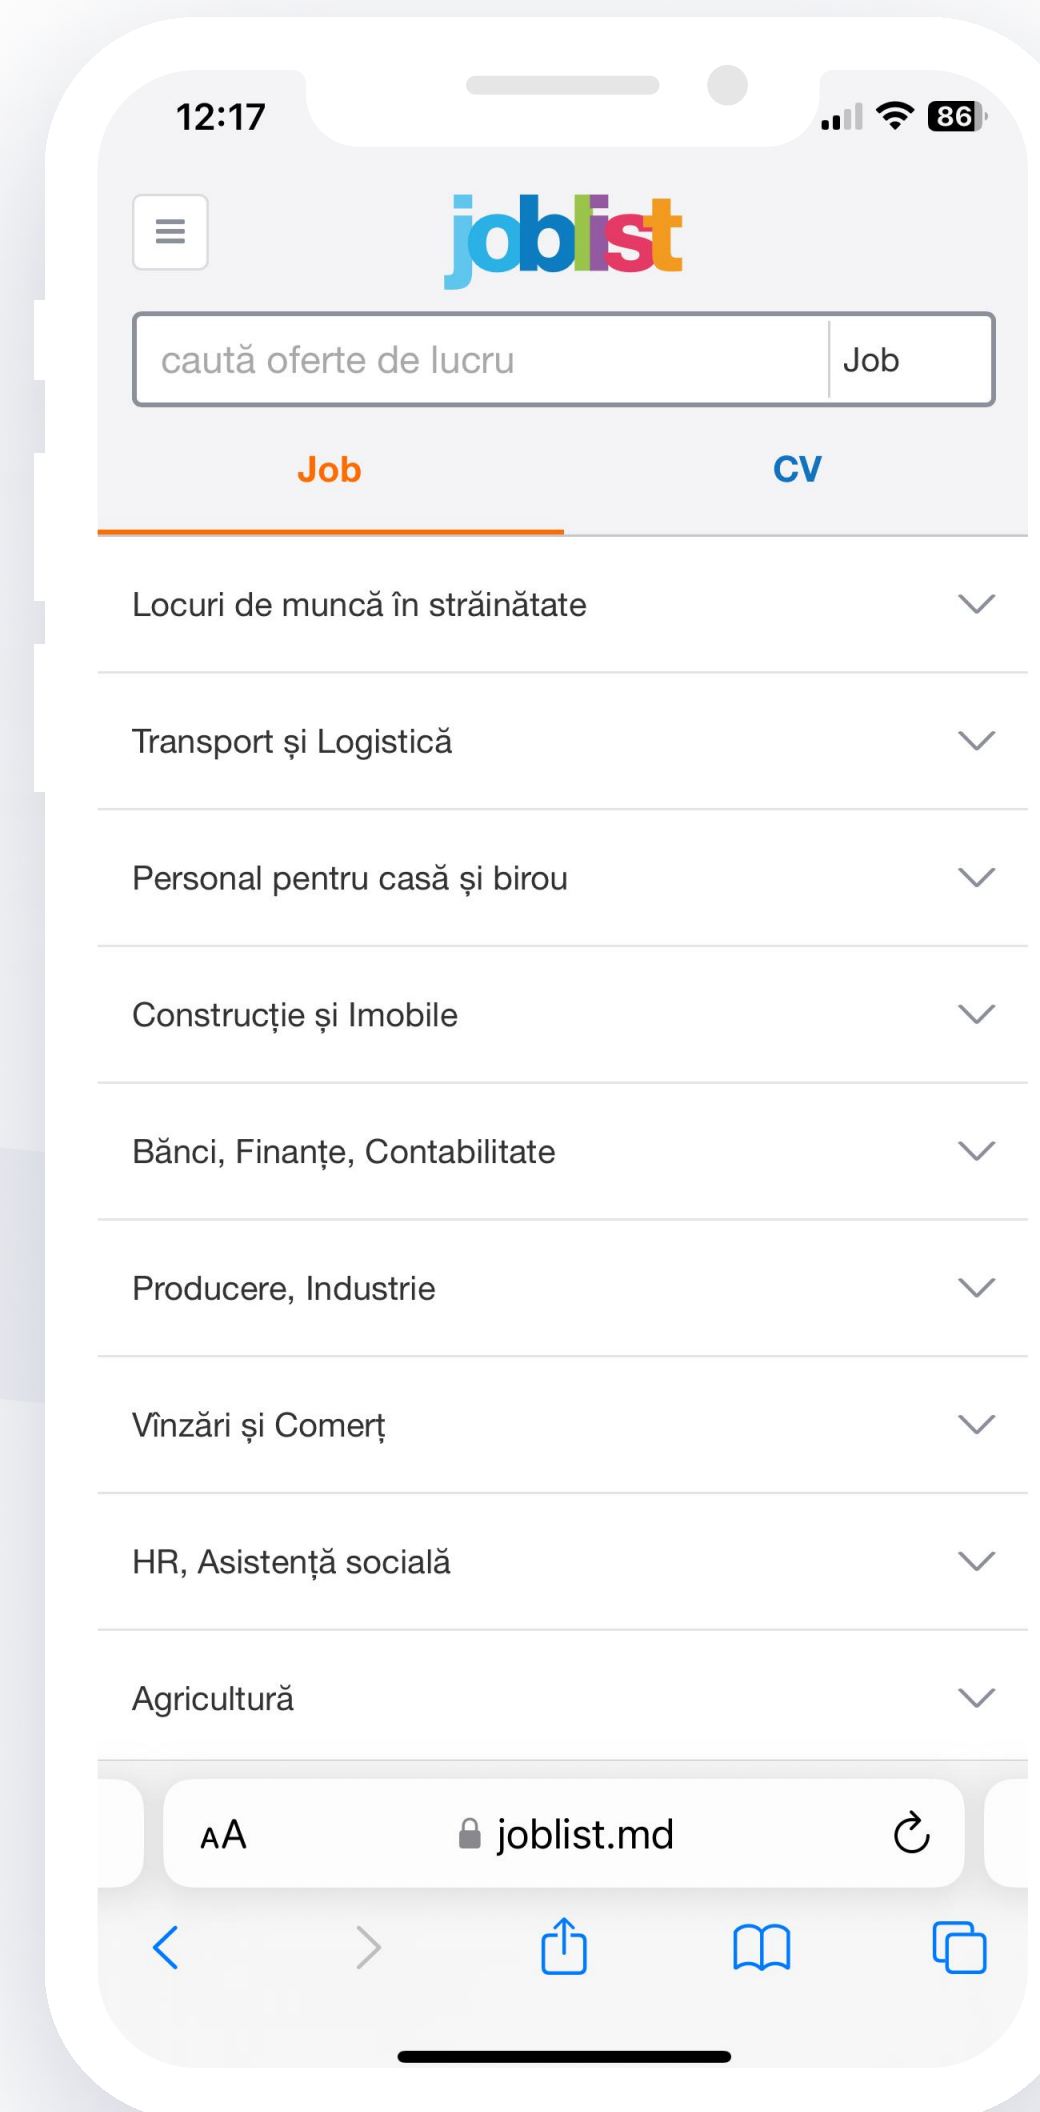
12:17

86

joblist

caută oferte de lucru

Job

Job

CV

Locuri de muncă în străinătate

Transport și Logistică

Personal pentru casă și birou

Construcție și Imobile

Bănci, Finanțe, Contabilitate

Producere, Industrie

Vînzări și Comerț

HR, Asistență socială

Agricultură

AA

joblist.md